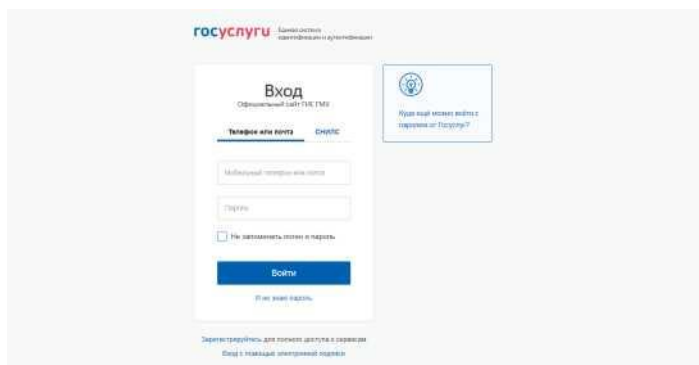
госуслуги Единая система идентификации и аутентификации

Вход
Официальный сайт ГИС ГМП

Телефон или почта СНИЛС

Мобильный телефон или почта

Пароль

Не запоминать логин и пароль

Войти

Я не знаю пароль

Куда ещё можно войти с паролем от Госуслуг?

Зарегистрируйтесь для полного доступа к сервисам

Вход с помощью электронной подписи